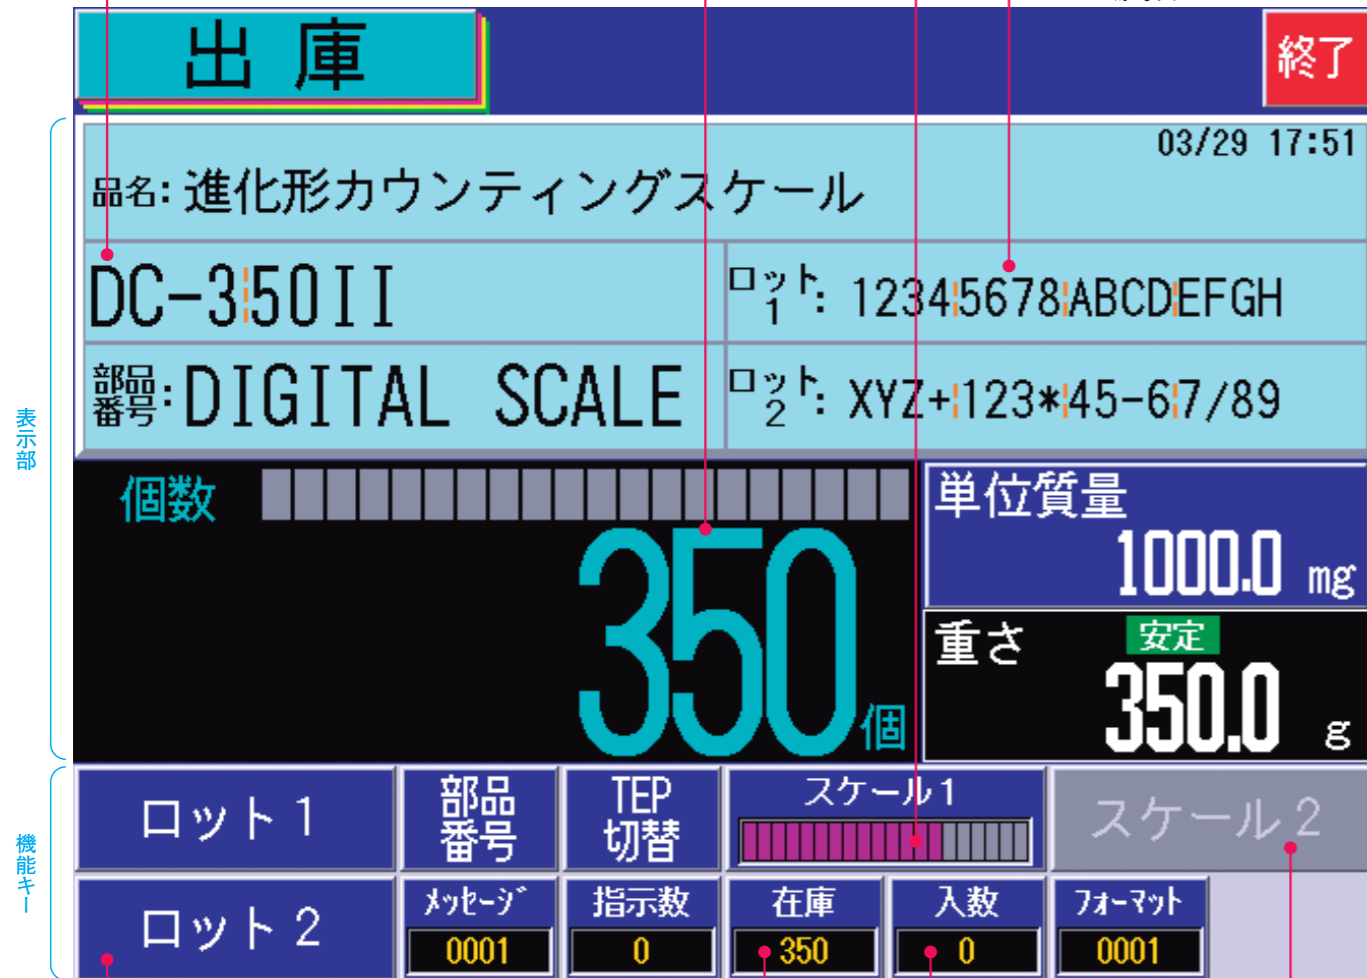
出庫

終了

表示部

03/29 17:51

品名: 進化形カウンティングスケール

DC-350II

ロット1: 12345678ABCDEFGH

部品番号: DIGITAL SCALE

ロット2: XYZ+123*45-67/89

個数

350 個

単位質量

1000.0 mg

重さ

安定

350.0 g

機能キー

ロット1

部品番号

TEP切替

スケール1

スケール2

ロット2

メッセージ

0001

指示数

0

在庫

350

入数

0

フォーマット

0001